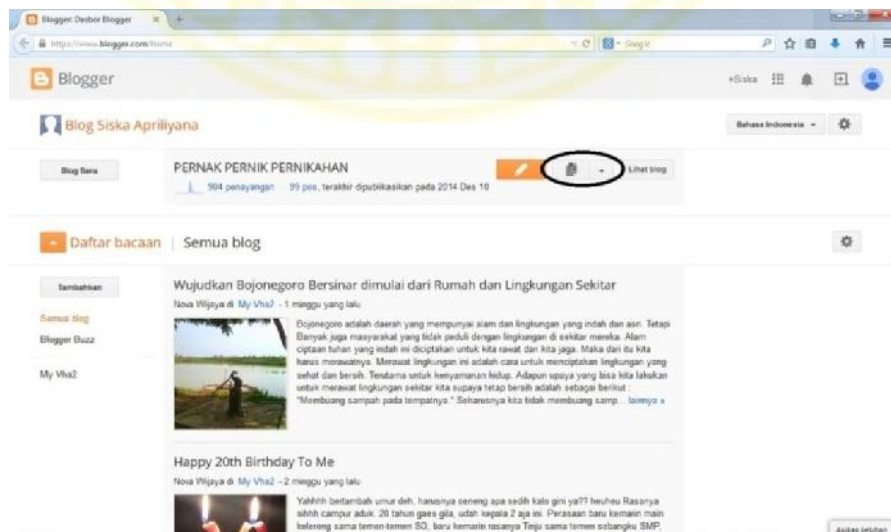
Blogger: Dasbor Blogger

https://www.blogger.com/home

Blogger

+Siska

Blog Siska Apriliyana

Bahasa Indonesia

Blog Baru

PERNAK PERNIK PERNIKAHAN

504 penayangan · 99 pos, terakhir dipublikasikan pada 2014 Des 10

Lihat blog

Daftar bacaan | Semua blog

Tambahkan

Semua blog

Blogger Buzz

My Vha2

Wujudkan Bojonegoro Bersinar dimulai dari Rumah dan Lingkungan Sekitar

Nova Wijaya di My Vha2 - 1 minggu yang lalu

Bojonegoro adalah daerah yang mempunyai alam dan lingkungan yang indah dan asri. Tetapi Banyak juga masyarakat yang tidak peduli dengan lingkungan di sekitar mereka. Alam ciptaan tuhan yang indah ini diciptakan untuk kita rawat dan kita jaga. Maka dari itu kita harus merawatnya. Merawat lingkungan ini adalah cara untuk menciptakan lingkungan yang sehat dan bersih. Terutama untuk kenyamanan hidup. Adapun upaya yang bisa kita lakukan untuk merawat lingkungan sekitar kita supaya tetap bersih adalah sebagai berikut : "Membuang sampah pada tempatnya." Seharusnya kita tidak membuang samp... lainnya »

Happy 20th Birthday To Me

Nova Wijaya di My Vha2 - 2 minggu yang lalu

Yahhh bertambah umur deh, harusnya seneng apa sedih kalo gini ya?? heuheu Rasanya sihhh campur aduk. 20 tahun gaes gila, udah kepala 2 aja ini. Perasaan baru kemarin main bekreng sama temen-temen SD, baru kemarin rasanya Tinju sama temen sebangku SMP,

Aktifkan Jendela